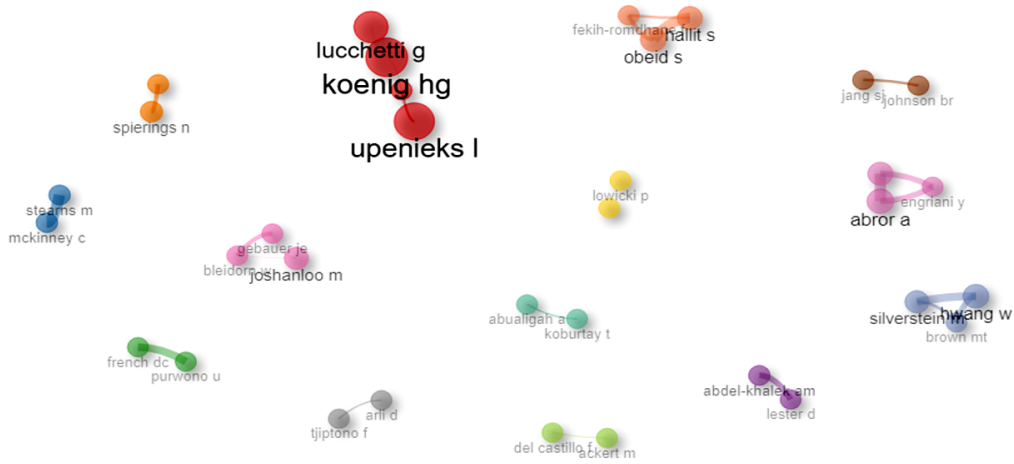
lucchetti g
koenig hg
upenieks l
fekih-romdhane f
hallit s
obeid s
jang sj
johnson br
spierings n
lowicki p
engriani y
abror a
stearns m
mckinney c
gebauer je
bleidorn w
joshanloo m
abualigah a
koburtay t
silverstein m
hwang w
brown mt
french dc
purwono u
abdel-khalek am
lester d
arli d
tjiptono f
del castillo f
ackert m